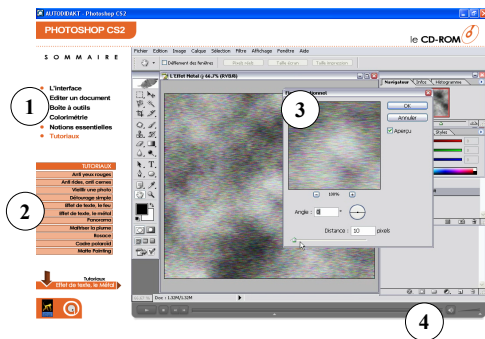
AUTODIDAKT - Photoshop CS2

PHOTOSHOP CS2

le CD-ROM

S O M M A I R E

1

L'interface
Editer un document
Boîte à outils
Colorimétrie
Notions essentielles
Tutoriaux

TUTORIAUX
Anti yeux rouges
Anti rides, anti cernes
Vieillir une photo
Détourage simple
Effet de texte, le feu
Effet de texte, le métal
Panorama
Maîtriser la plume
Essence
Cadre polaroid
Matte Painting

2

Tutoriaux
Effet de texte, le Métal

Fichier Edition Image Calque Sélection Filtre Affichage Fenêtre Aide

Défilement des fenêtres Pixels réels Taille écran Taille impression

L'Effet Métal @ 66,7% (RVB/8)

3

Flou directionnel

OK
Annuler
Aperçu

100%

Angle : 0 °

Distance : 10 pixels

Navigateur Infos Histogramme

Styles

Doc : 1,32M/1,32M

4